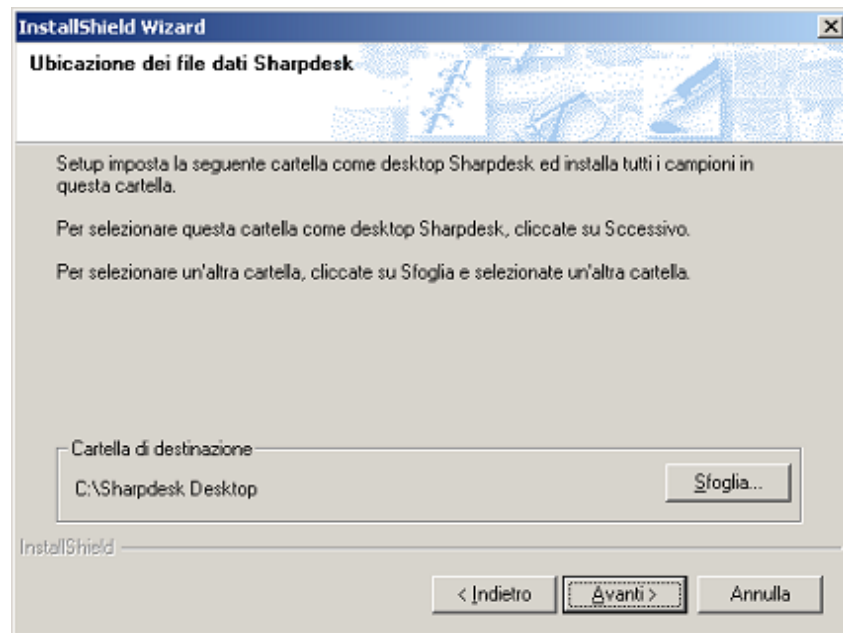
InstallShield Wizard

Ubicazione dei file dati Sharpdesk

Setup imposta la seguente cartella come desktop Sharpdesk ed installa tutti i campioni in questa cartella.

Per selezionare questa cartella come desktop Sharpdesk, cliccate su Sccessivo.

Per selezionare un'altra cartella, cliccate su Sfoglia e selezionate un'altra cartella.

Cartella di destinazione

C:\Sharpdesk Desktop

Sfoglia...

InstallShield

< Indietro

Avanti >

Annulla